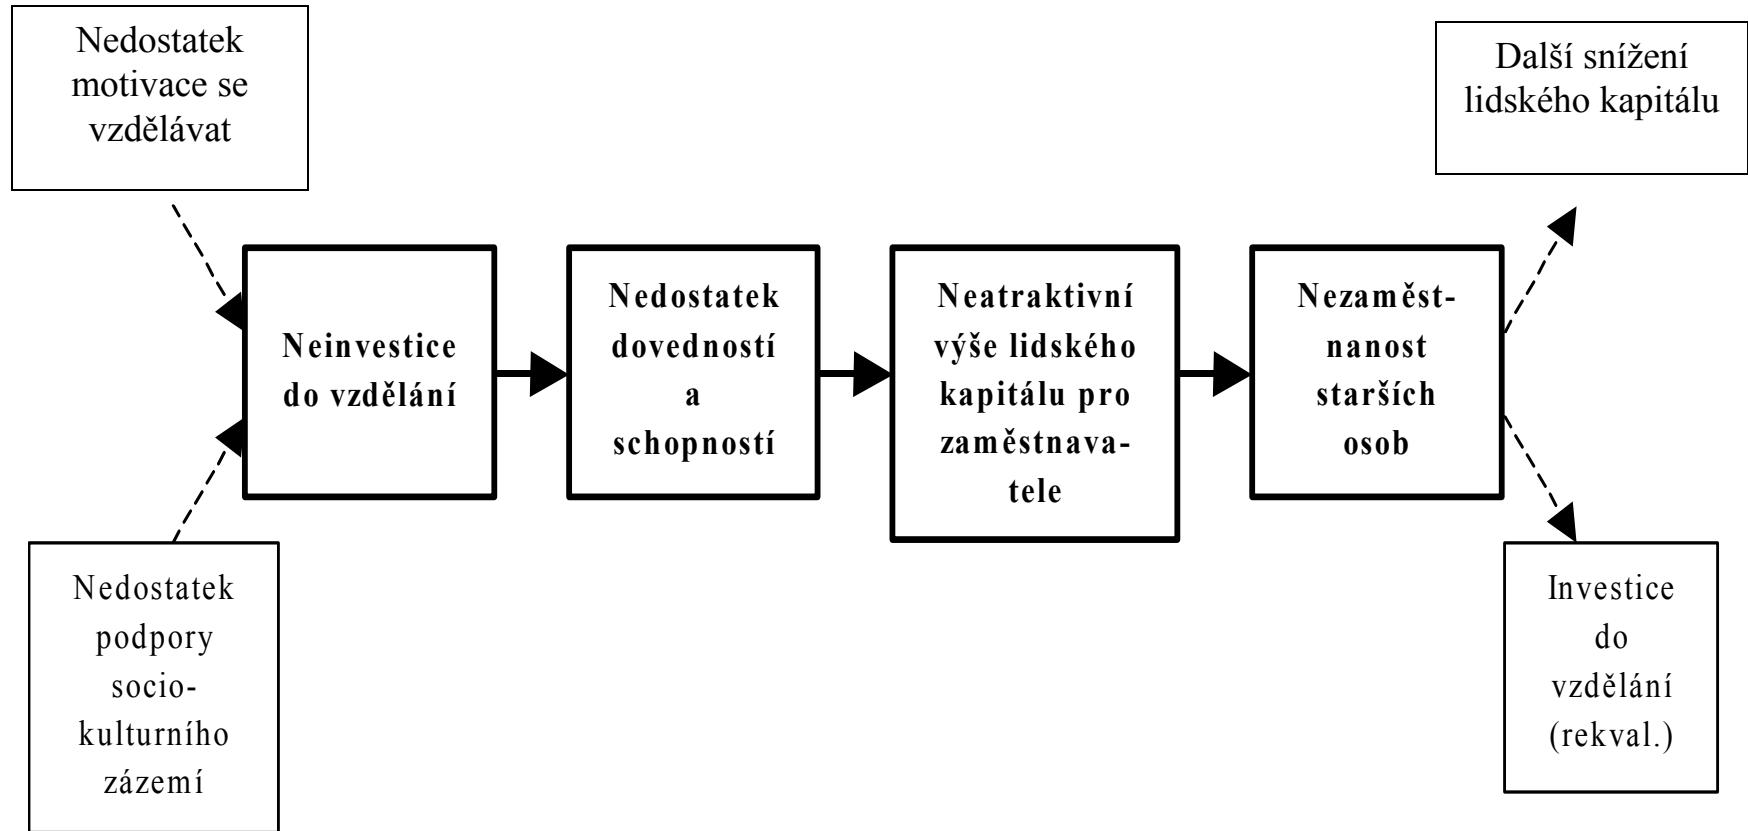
Nedostatek motivace se vzdělávat

Další snížení lidského kapitálu

Neinvestice do vzdělání

Nedostatek dovedností a schopností

Neatraktivní výše lidského kapitálu pro zaměstnavatele

Nezaměstnanost starších osob

Nedostatek podpory sociokulturního zázemí

Investice do vzdělání (rekval.)